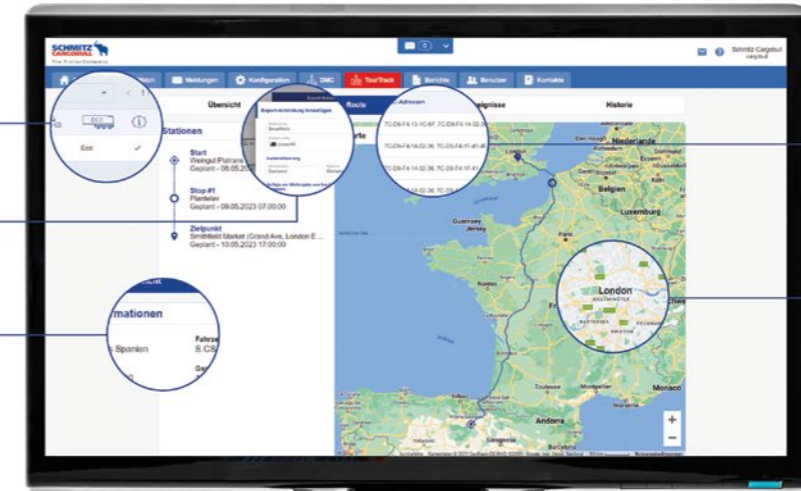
SCHMITZ CARGOBULL

Schmitz Cargobull

Meldungen
Konfiguration
DMC
TourTrack
Berichte
Benutzer
Kontakte

Übersicht
Route
Karte
Ereignisse
Historie

Ece

Stationen

Start
Weingut Platrans
Geplant - 08.05.20

Stop #1
Planteler
Geplant - 09.05.2023 07:00:00

Zielpunkt
Smithfield Market (Grand Ave, London E...
Geplant - 10.05.2023 17:00:00

Reportumleitung hinzufügen

Routeninformationen

Spanien

Fahrze
S.CS

TC-D9-F4-13-1C-97, TC-D9-F4-14-02-
TC-D9-F4-14-02-36, TC-D9-F4-1F-41-8
TC-D9-F4-14-02-36, TC-D9-F4-1F-41-
TC-D9-F4-14-02-36, TC-D9-F

Niederlande
Belgien
Luxemburg
Guernsey
Jersey
London
WESTMINSTER
Monaco
Andorra
Saragossa